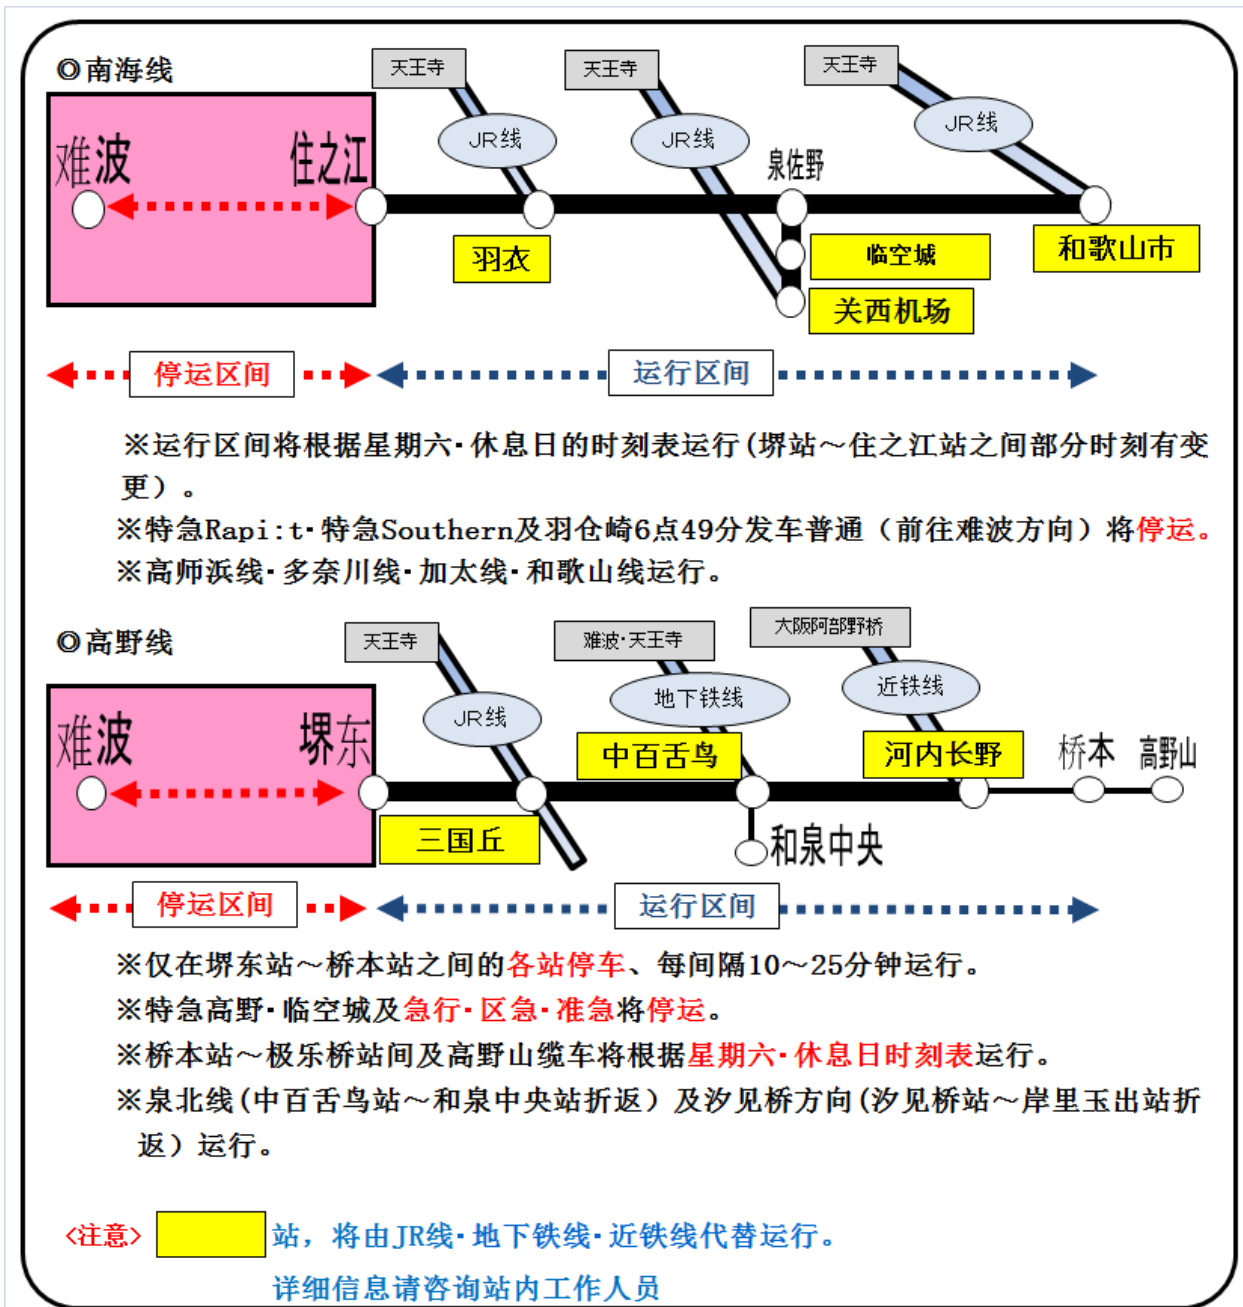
◎南海线

天王寺
JR线
天王寺
JR线
天王寺
JR线

难波
住之江
泉佐野
羽衣
临空城
和歌山市
关西机场

停运区间
运行区间

※运行区间将根据星期六・休息日的时刻表运行（堺站～住之江站之间部分时刻有变更）。
※特急Rapi:t・特急Southern及羽仓崎6点49分发车普通（前往难波方向）将停运。
※高师浜线・多奈川线・加太线・和歌山线运行。

◎高野线

天王寺
JR线
难波・天王寺
地下铁线
大阪阿部野桥
近铁线

难波
堺东
中百舌鸟
河内长野
桥本
高野山
三国丘
和泉中央

停运区间
运行区间

※仅在堺东站～桥本站之间的各站停车、每间隔10～25分钟运行。
※特急高野・临空城及急行・区急・准急将停运。
※桥本站～极乐桥站间及高野山缆车将根据星期六・休息日时刻表运行。
※泉北线（中百舌鸟站～和泉中央站折返）及汐见桥方向（汐见桥站～岸里玉出站折返）运行。

<注意> 站，将由JR线・地下铁线・近铁线代替运行。
详细信息请咨询站内工作人员